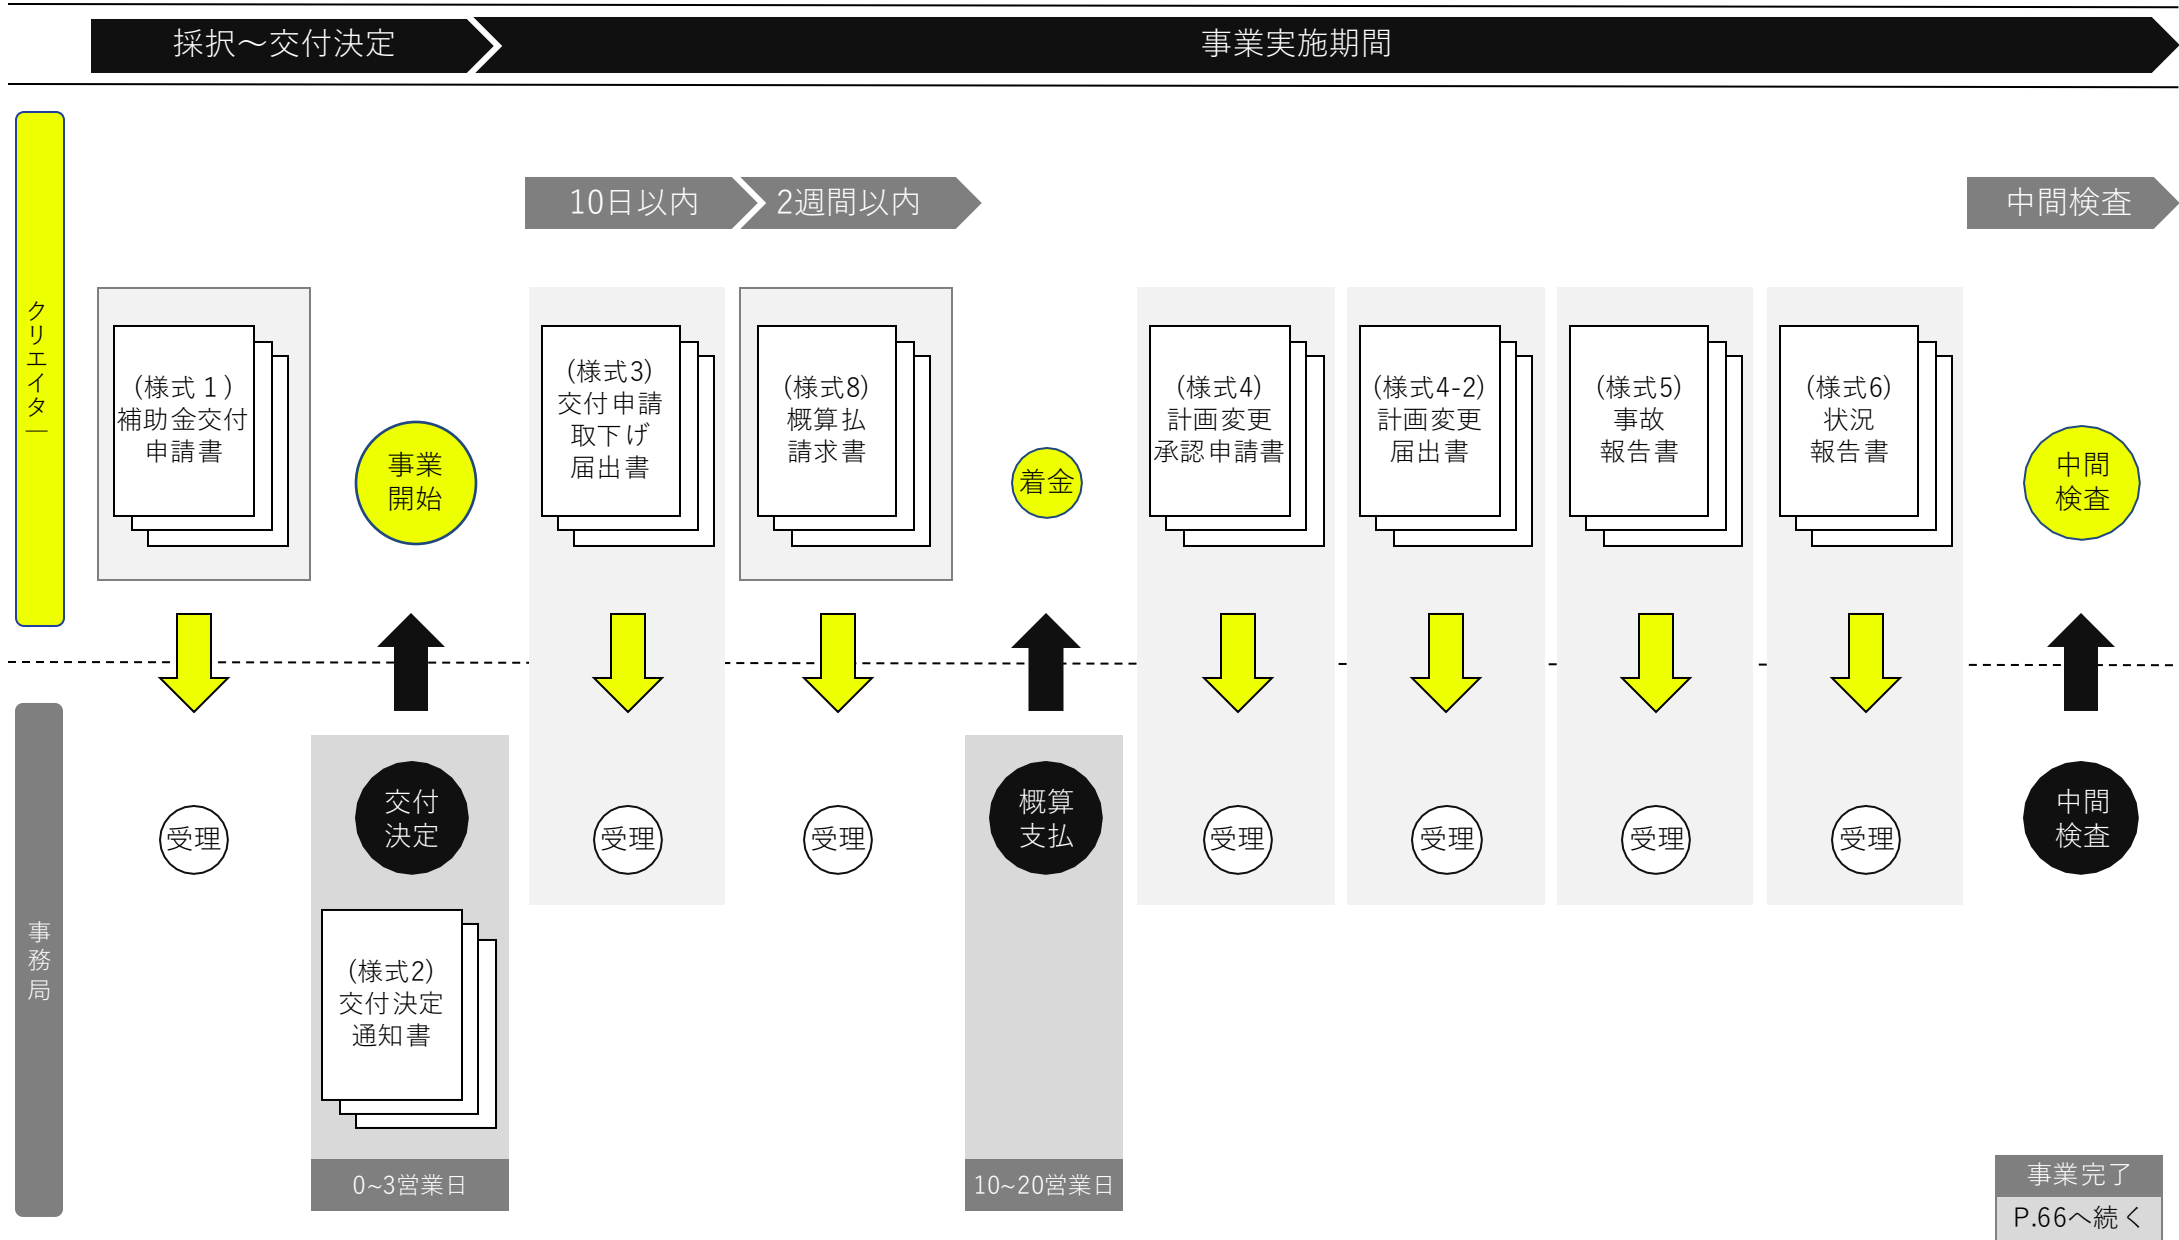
採択～交付決定

事業実施期間

クリエイター

10日以内

2週間以内

中間検査

（様式１）
補助金交付
申請書

事業
開始

（様式3）
交付申請
取下げ
届出書

（様式8）
概算払
請求書

着金

（様式4）
計画変更
承認申請書

（様式4-2）
計画変更
届出書

（様式5）
事故
報告書

（様式6）
状況
報告書

中間
検査

事務局

受理

交付
決定

受理

受理

概算
支払

受理

受理

受理

受理

中間
検査

（様式2）
交付決定
通知書

0~3営業日

10~20営業日

事業完了

P.66へ続く